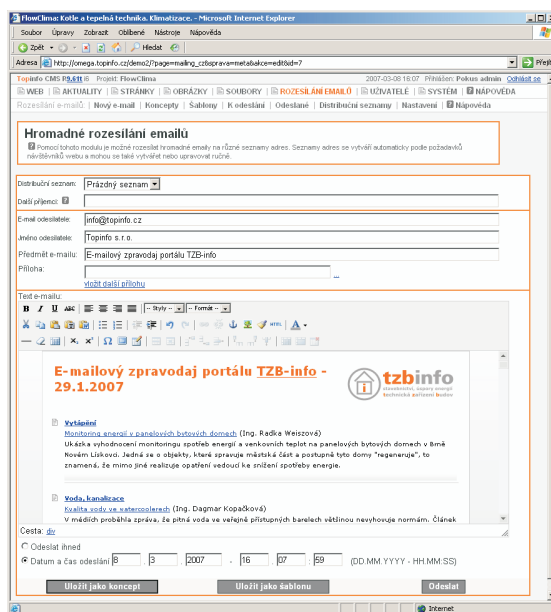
FlowClima: Kotle a tepelná technika. Klimatizace. - Microsoft Internet Explorer

Soubor Úpravy Zobrazit Oblíbené Nástroje Nápověda

Zpět Hledat

Adresa http://omega.topinfo.cz/demo2/?page=mailing_cz&sprava=meta&akce=edit&id=7 Přejít

Topinfo CMS R3.6 Projekt: FlowClima 2007-03-08 16:07 Přihlášen: Pokus admin Odhlásit se

WEB | AKTUALITY | STRÁNKY | OBRÁZKY | SOUBORY | ROZESÍLÁNÍ EMAILŮ | UŽIVATELÉ | SYSTÉM | NÁPOVĚDA

Rozesílání e-mailů | Nový e-mail | Koncepty | Šablony | K odeslání | Odeslané | Distribuční seznamy | Nastavení | Nápověda

Hromadné rozesílání emailů

Pomocí tohoto modulu je možné rozesílat hromadné emaily na různé seznamy adres. Seznamy adres se vytváří automaticky podle požadavků návštěvníků webu a mohou se také vytvářet nebo upravovat ručně.

Distribuční seznam: Prázdný seznam

Další příjemci:

E-mail odesilatele: info@topinfo.cz

Jméno odesilatele: Topinfo s.r.o.

Předmět e-mailu: E-mailový zpravodaj portálu TZB-info

Příloha: ...

vložit další přílohu

Text e-mailu:

-- Styly -- -- Formát --

E-mailový zpravodaj portálu TZB-info - 29.1.2007

tzbinfo stavebnictví, úspory energií technická zařízení budov

Vytápění

Monitoring energií v panelových bytových domech (Ing. Radka Weiszová)

Ukázka vyhodnocení monitoringu spotřeb energií a venkovních teplot na panelových bytových domech v Brně Novém Lískovci. Jedná se o objekty, které spravuje městská část a postupně tyto domy "regeneruje", to znamená, že mimo jiné realizuje opatření vedoucí ke snížení spotřeby energie.

Voda, kanalizace

Kvalita vody ve watercoolerech (Ing. Dagmar Kopačková)

V měďích proběhla zpráva, že pitná voda ve veřejně přístupných barelech většinou nevyhovuje normám. Článek

Cesta: div

Odeslat ihned

Datum a čas odeslání 8 . 3 . 2007 - 16 : 07 : 59 (DD.MM.YYYY - HH.MM.SS)

Uložit jako koncept Uložit jako šablonu Odeslat

Internet